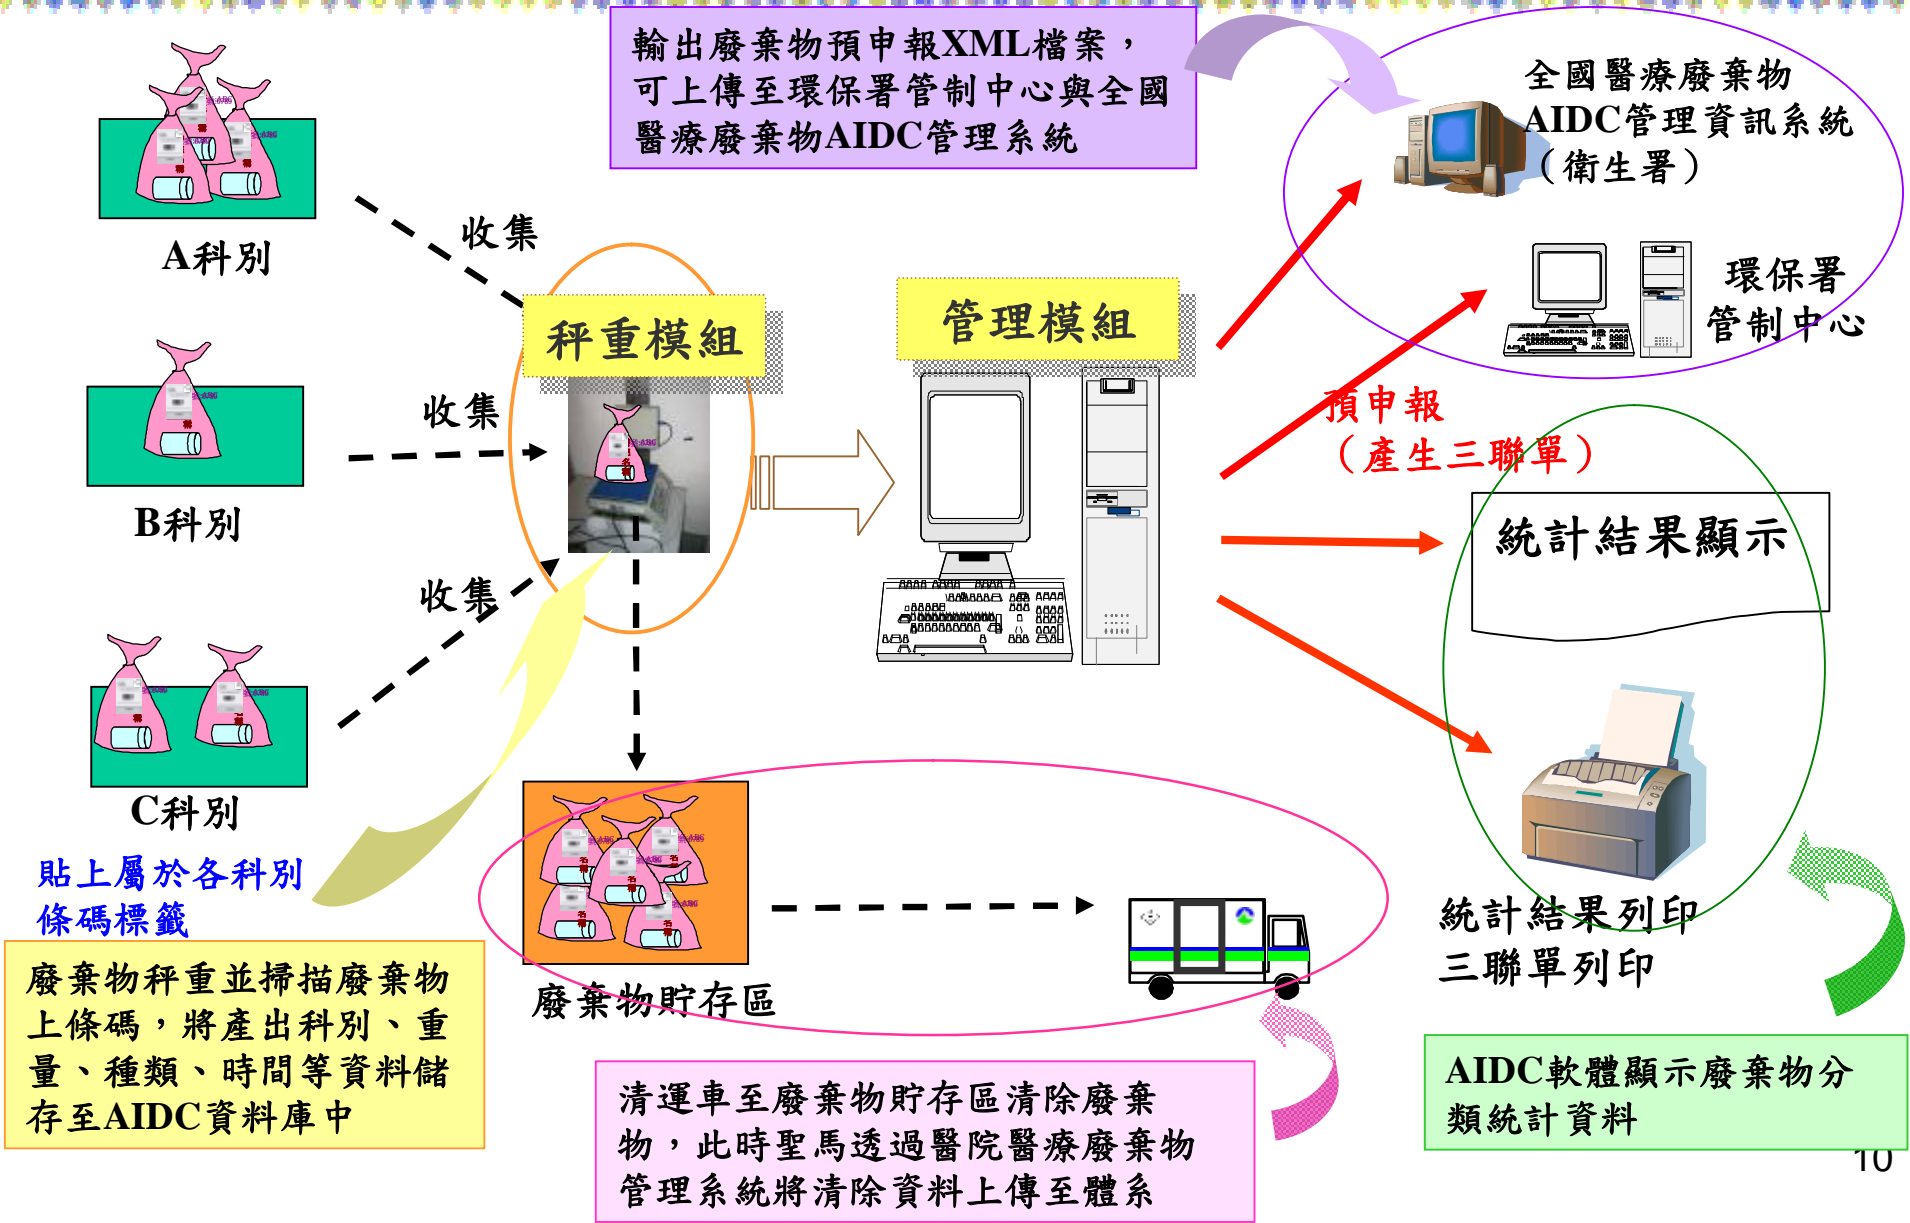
輸出廢棄物預申報XML檔案，可上傳至環保署管制中心與全國醫療廢棄物AIDC管理系統

全國醫療廢棄物AIDC管理資訊系統（衛生署）

環保署管制中心

A科別

收集

秤重模組

管理模組

收集

B科別

預申報（產生三聯單）

收集

統計結果顯示

C科別

貼上屬於各科別條碼標籤

廢棄物秤重並掃描廢棄物上條碼，將產出科別、重量、種類、時間等資料儲存至AIDC資料庫中

廢棄物貯存區

統計結果列印
三聯單列印

清運車至廢棄物貯存區清除廢棄物，此時聖馬透過醫院醫療廢棄物管理系統將清除資料上傳至體系

AIDC軟體顯示廢棄物分類統計資料

10